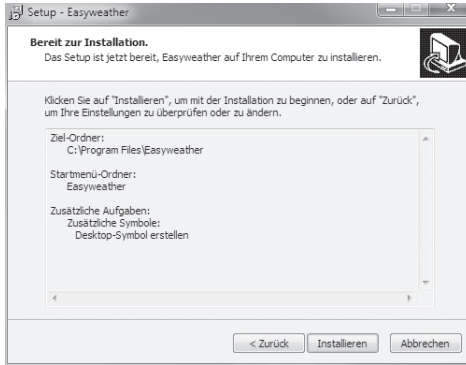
Setup - Easyweather

Bereit zur Installation.
Das Setup ist jetzt bereit, Easyweather auf Ihrem Computer zu installieren.

Klicken Sie auf "Installieren", um mit der Installation zu beginnen, oder auf "Zurück", um Ihre Einstellungen zu überprüfen oder zu ändern.

Ziel-Ordner:
C:\Program Files\Easyweather

Startmenü-Ordner:
Easyweather

Zusätzliche Aufgaben:
Zusätzliche Symbole:
Desktop-Symbol erstellen

< Zurück Installieren Abbrechen